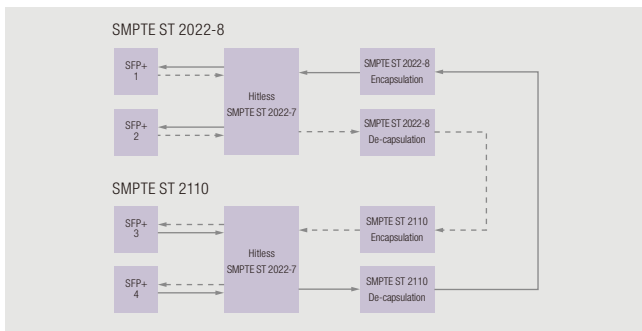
SMPTE ST 2022-8

SFP+
1

SFP+
2

Hitless
SMPTE ST 2022-7

SMPTE ST 2022-8
Encapsulation

SMPTE ST 2022-8
De-capsulation

SMPTE ST 2110

SFP+
3

SFP+
4

Hitless
SMPTE ST 2022-7

SMPTE ST 2110
Encapsulation

SMPTE ST 2110
De-capsulation